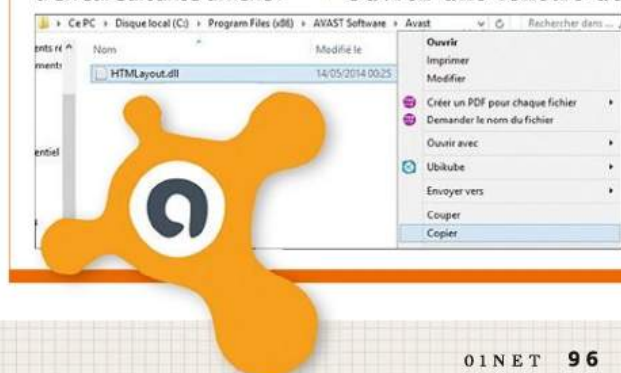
Ce PC › Disque local (C:) › Program Files (x86) › AVAST Software › Avast
Rechercher dans...

ents ré
ments
entiel

Nom
Modifié le
HTMLayout.dll
14/05/2014 00:25

Ouvrir
Imprimer
Modifier
Créer un PDF pour chaque fichier
Demander le nom du fichier
Ouvrir avec
Ubikube
Envoyer vers
Couper
Copier

01NET 96